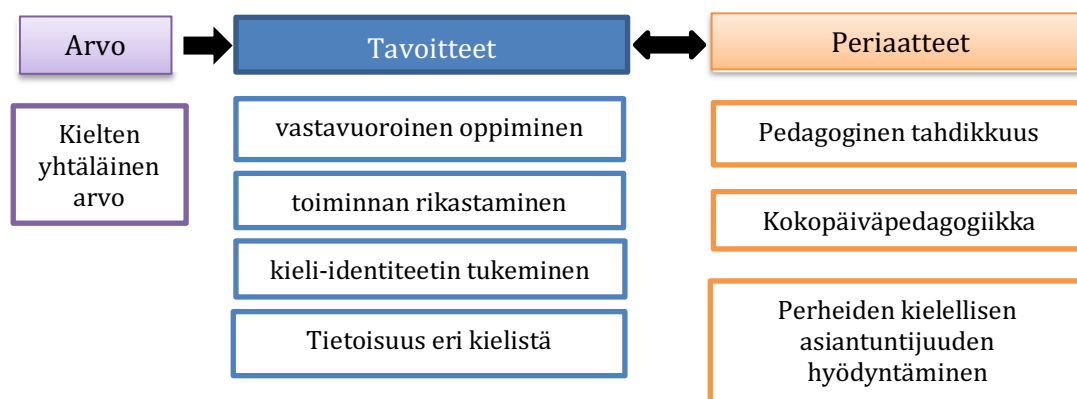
Arvo

Tavoitteet

Periaatteet

Kielten yhtäläinen arvo

vastavuoroinen oppiminen

toiminnan rikastaminen

kieli-identiteetin tukeminen

Tietoisuus eri kielistä

Pedagoginen tahdikkuus

Kokopäiväpedagogiikka

Perheiden kielellisen asiantuntijuuden hyödyntäminen